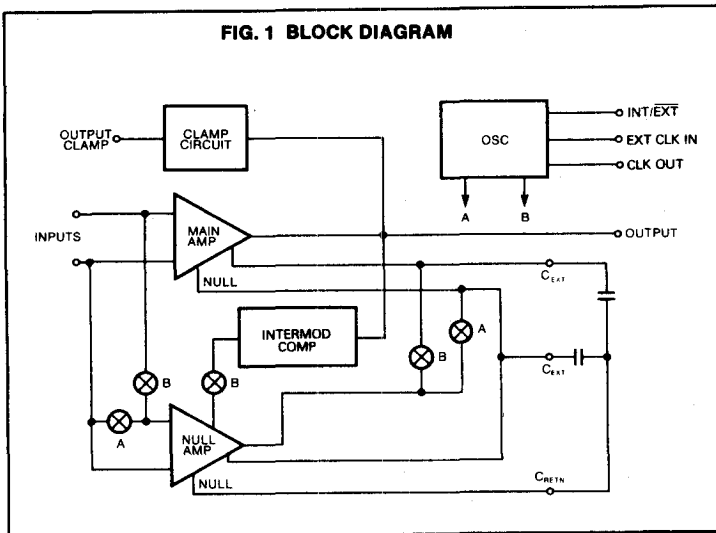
FIG. 1 BLOCK DIAGRAM

OUTPUT CLAMP

CLAMP CIRCUIT

OSC

INT/$\overline{EXT}$

EXT CLK IN

CLK OUT

A

B

INPUTS

MAIN AMP

OUTPUT

NULL

$C_{EXT}$

INTERMOD COMP

A

B

$C_{EXT}$

B

B

A

NULL AMP

NULL

$C_{RETN}$